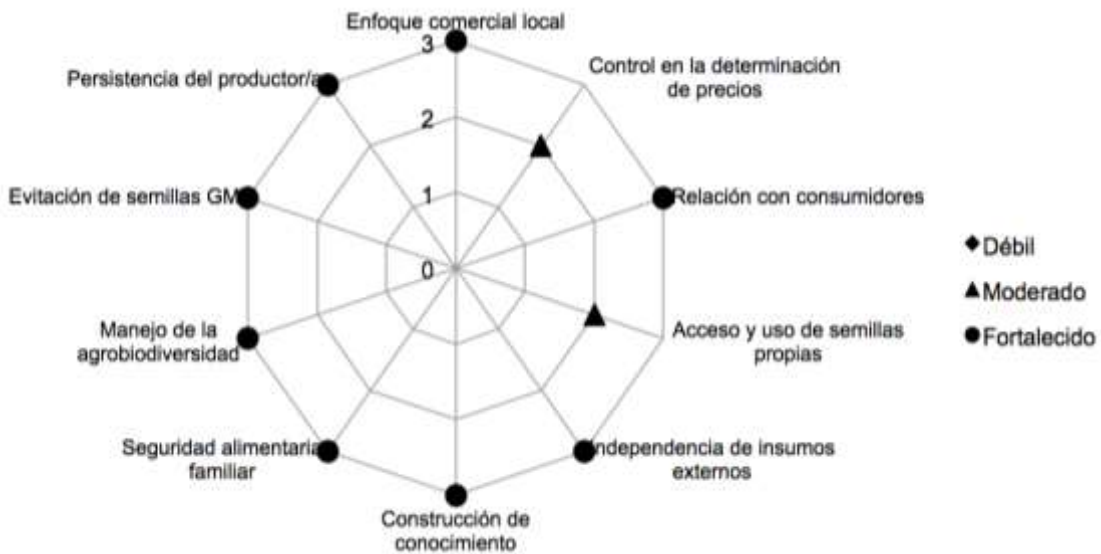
Enfoque comercial local

3

2

1

0

Control en la determinación de precios

Relación con consumidores

Acceso y uso de semillas propias

Independencia de insumos externos

Construcción de conocimiento

Seguridad alimentaria familiar

Manejo de la agrobiodiversidad

Evitación de semillas GM

Persistencia del productor/a

◆Débil

▲Moderado

●Fortalecido